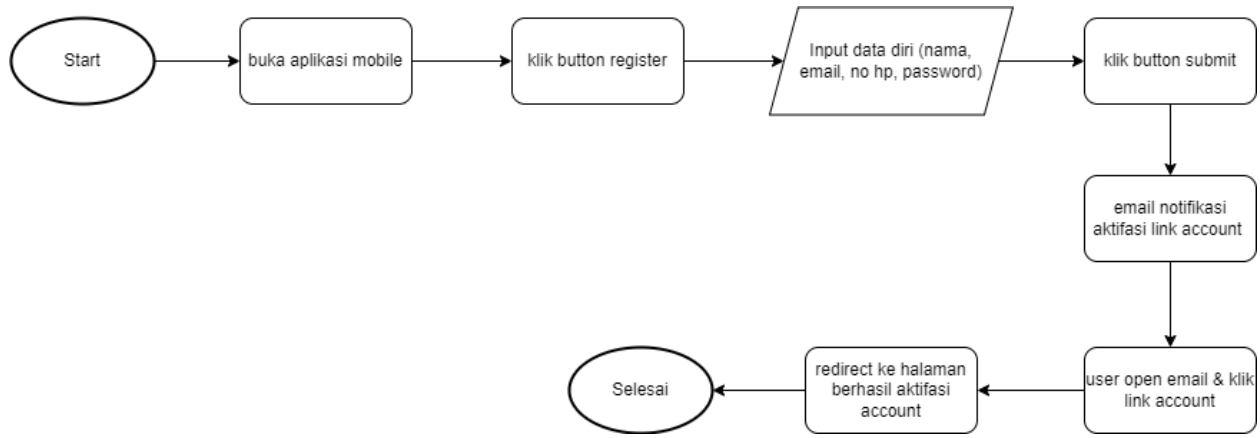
Start

buka aplikasi mobile

klik button register

Input data diri (nama, email, no hp, password)

klik button submit

email notifikasi aktifasi link account

user open email & klik link account

redirect ke halaman berhasil aktifasi account

Selesai